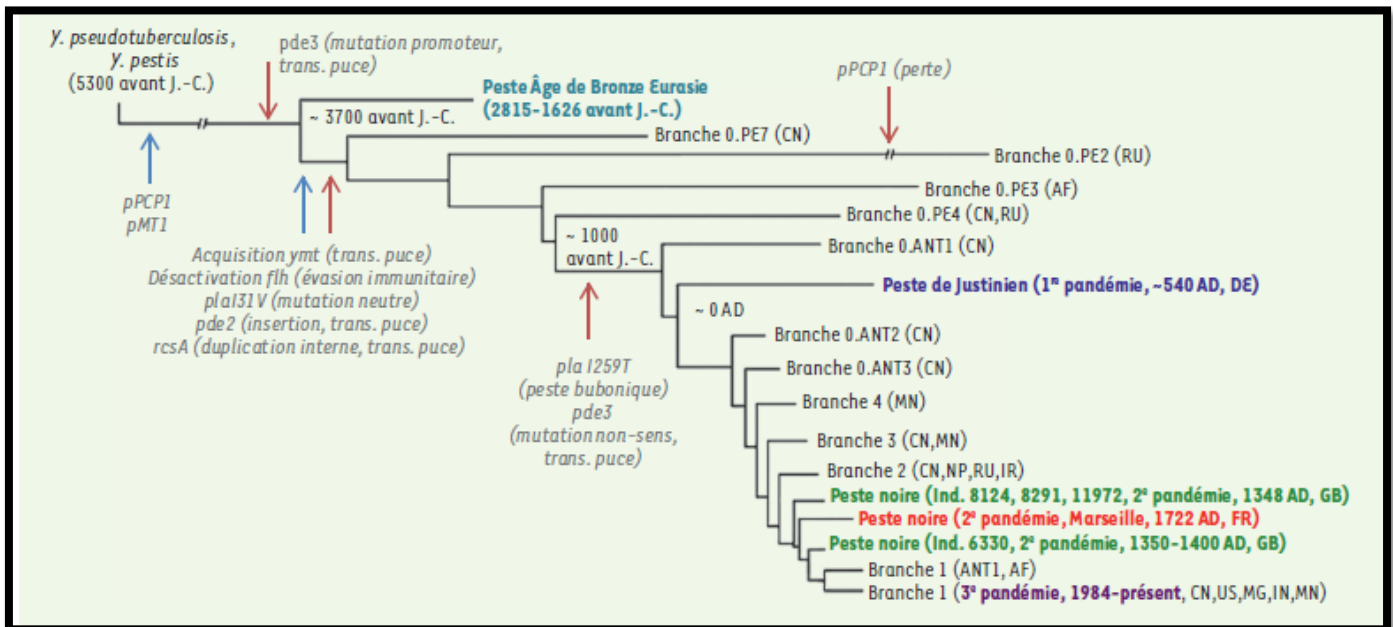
Y. pseudotuberculosis, Y. pestis (5300 avant J.-C.)

pde3 (mutation promoteur, trans. puce)

Peste Âge de Bronze Eurasie (2815-1626 avant J.-C.)

pPCP1 (perte)

~ 3700 avant J.-C.

Branche 0.PE7 (CN)

Branche 0.PE2 (RU)

pPCP1
pMT1

Branche 0.PE3 (AF)

Branche 0.PE4 (CN,RU)

~ 1000 avant J.-C.

Branche 0.ANT1 (CN)

Acquisition ymt (trans. puce)
Désactivation flh (évasion immunitaire)
plaI31V (mutation neutre)
pde2 (insertion, trans. puce)
rcsA (duplication interne, trans. puce)

Peste de Justinien (1$^{re}$ pandémie, ~540 AD, DE)

~ 0 AD

Branche 0.ANT2 (CN)

Branche 0.ANT3 (CN)

pla I259T (peste bubonique)
pde3 (mutation non-sens, trans. puce)

Branche 4 (MN)

Branche 3 (CN,MN)

Branche 2 (CN,NP,RU,IR)

Peste noire (Ind. 8124, 8291, 11972, 2$^{e}$ pandémie, 1348 AD, GB)

Peste noire (2$^{e}$ pandémie, Marseille, 1722 AD, FR)

Peste noire (Ind. 6330, 2$^{e}$ pandémie, 1350-1400 AD, GB)

Branche 1 (ANT1, AF)

Branche 1 (3$^{e}$ pandémie, 1984-présent, CN,US,MG,IN,MN)